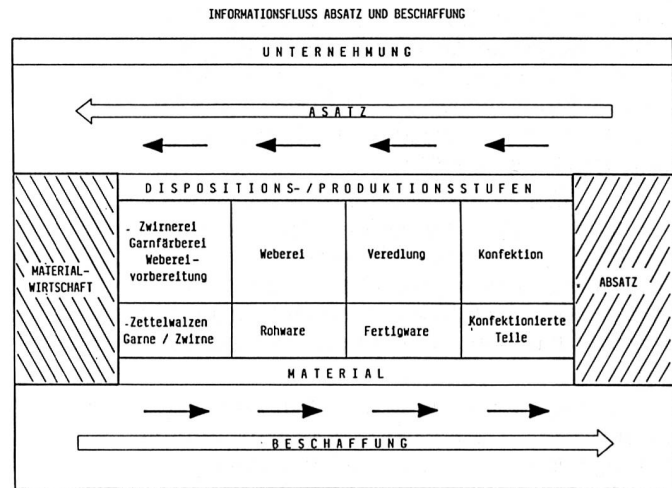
INFORMATIONSFLUSS ABSATZ UND BESCHAFFUNG

UNTERNEHMUNG

ASATZ

DISPOSITIONS-/PRODUKTIONSSTUFEN

MATERIAL-WIRTSCHAFT

ABSATZ

| - Zwirnerei Garnfärberei Weberei-vorbereitung | Weberei | Veredlung | Konfektion |
|---|---|---|---|
| -Zettelwalzen Garne / Zwirne | Rohware | Fertigware | Konfektionierte Teile |

MATERIAL

BESCHAFFUNG